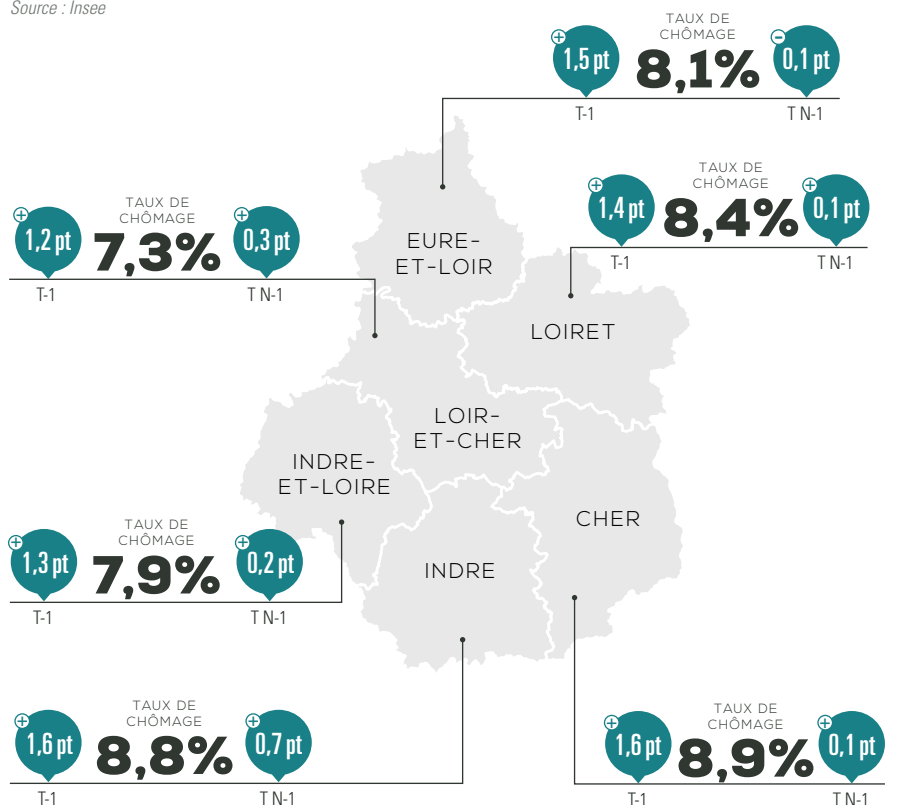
Source : Insee

+ 1,5 pt
TAUX DE CHÔMAGE
8,1%
− 0,1 pt
T-1
T N-1

+ 1,2 pt
TAUX DE CHÔMAGE
7,3%
+ 0,3 pt
T-1
T N-1

+ 1,4 pt
TAUX DE CHÔMAGE
8,4%
+ 0,1 pt
T-1
T N-1

EURE-ET-LOIR

LOIRET

LOIR-ET-CHER

INDRE-ET-LOIRE

CHER

INDRE

+ 1,3 pt
TAUX DE CHÔMAGE
7,9%
+ 0,2 pt
T-1
T N-1

+ 1,6 pt
TAUX DE CHÔMAGE
8,8%
+ 0,7 pt
T-1
T N-1

+ 1,6 pt
TAUX DE CHÔMAGE
8,9%
+ 0,1 pt
T-1
T N-1